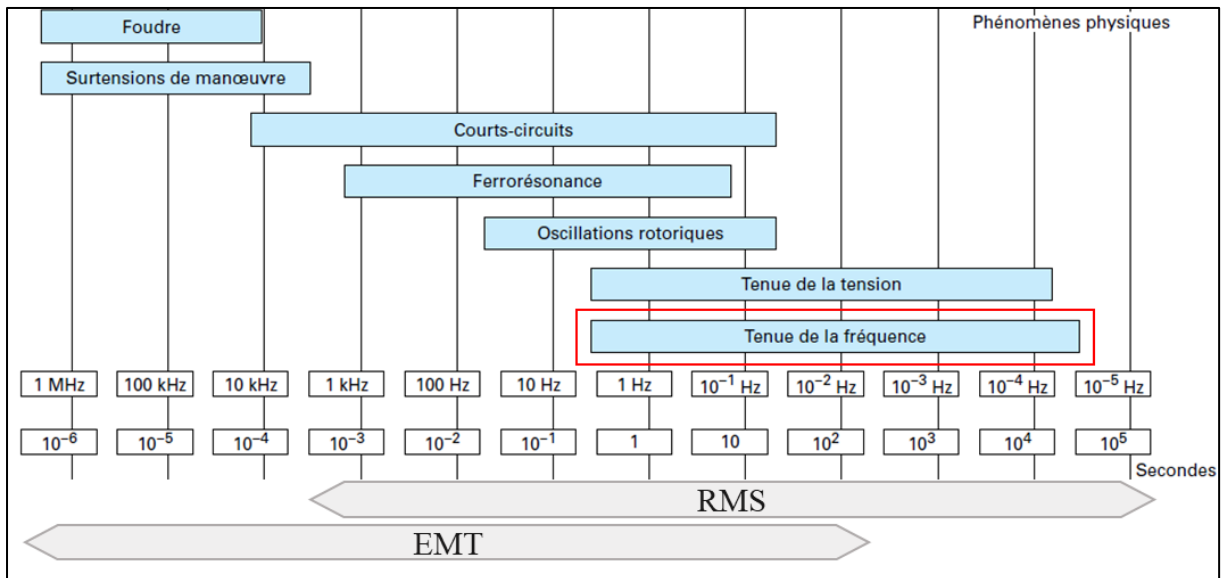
Phénomènes physiques

Foudre

Surtensions de manœuvre

Courts-circuits

Ferrorésonance

Oscillations rotoriques

Tenue de la tension

Tenue de la fréquence

| 1 MHz | 100 kHz | 10 kHz | 1 kHz | 100 Hz | 10 Hz | 1 Hz | $10^{-1}$ Hz | $10^{-2}$ Hz | $10^{-3}$ Hz | $10^{-4}$ Hz | $10^{-5}$ Hz |
|---|---|---|---|---|---|---|---|---|---|---|---|
| $10^{-6}$ | $10^{-5}$ | $10^{-4}$ | $10^{-3}$ | $10^{-2}$ | $10^{-1}$ | 1 | 10 | $10^{2}$ | $10^{3}$ | $10^{4}$ | $10^{5}$ |

Secondes

RMS

EMT